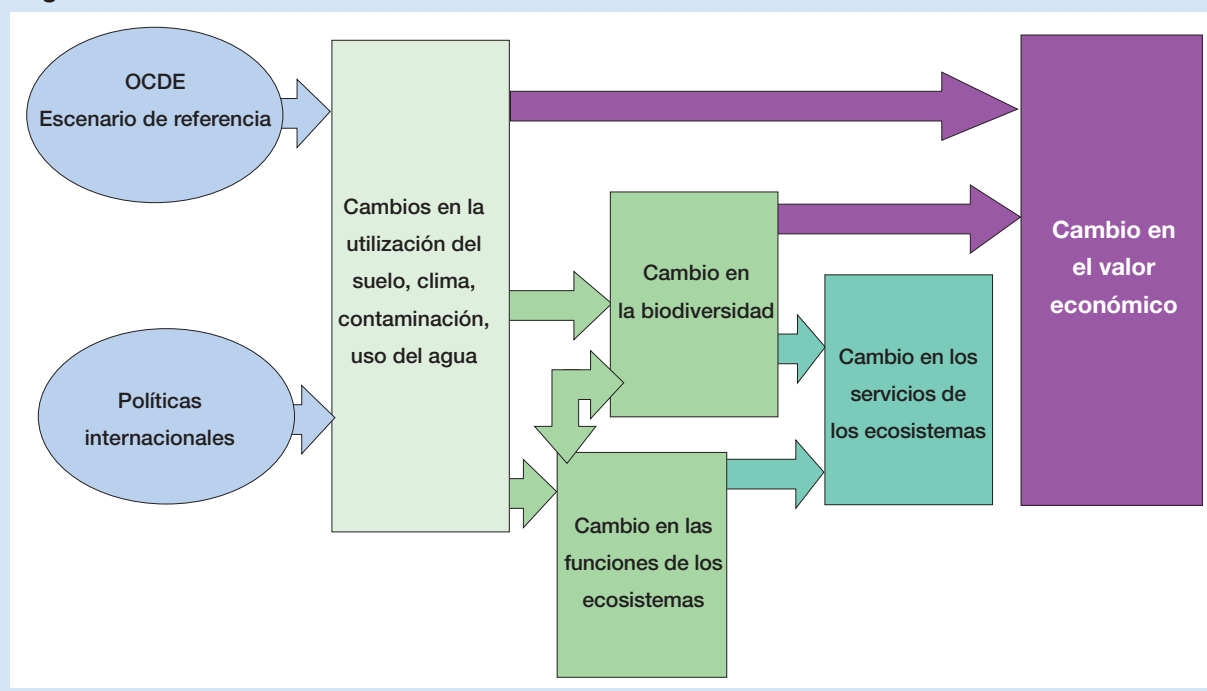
OCDE
Escenario de referencia

Políticas internacionales

Cambios en la utilización del suelo, clima, contaminación, uso del agua

Cambio en la biodiversidad

Cambio en las funciones de los ecosistemas

Cambio en los servicios de los ecosistemas

Cambio en el valor económico